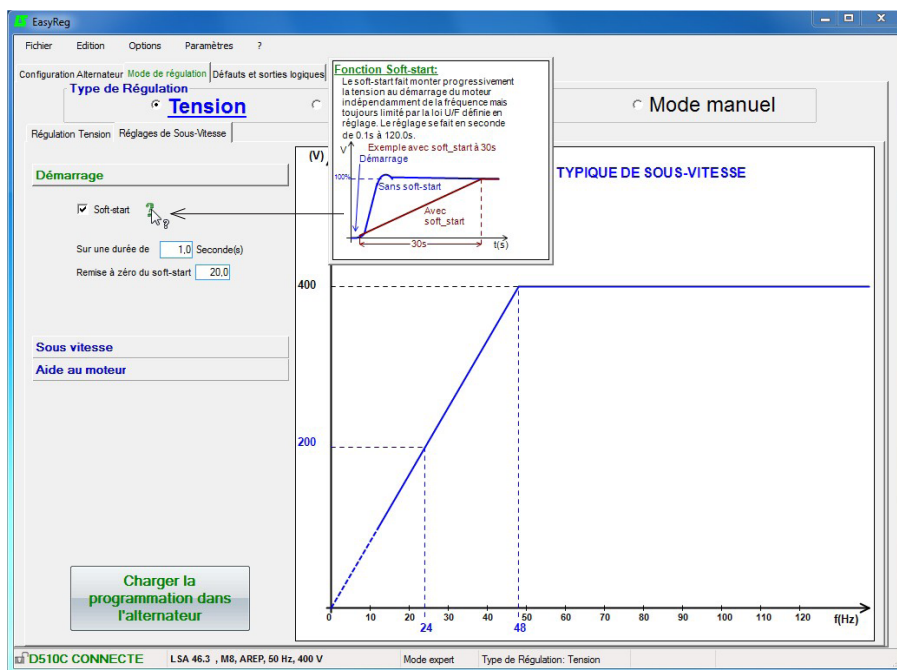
EasyReg

Fichier Edition Options Paramètres ?

Configuration Alternateur Mode de régulation Défauts et sorties logiques

Type de Régulation

Tension

Mode manuel

Régulation Tension Réglages de Sous-Vitesse

Démarrage

Soft-start

Sur une durée de 1,0 Seconde(s)

Remise à zéro du soft-start 20,0

Sous vitesse

Aide au moteur

Charger la programmation dans l'alternateur

Fonction Soft-start:
Le soft-start fait monter progressivement la tension au démarrage du moteur indépendamment de la fréquence mais toujours limité par la loi U/F définie en réglage. Le réglage se fait en seconde de 0.1s à 120.0s.

Exemple avec soft_start à 30s

V

Démarrage

100%

Sans soft-start

Avec soft_start

30s

t(s)

(V)

TYPIQUE DE SOUS-VITESSE

400

200

0 10 20 30 40 50 60 70 80 90 100 110 120 f(Hz)

24

48

D510C CONNECTE LSA 46.3 , M8, AREP, 50 Hz, 400 V Mode expert Type de Régulation: Tension